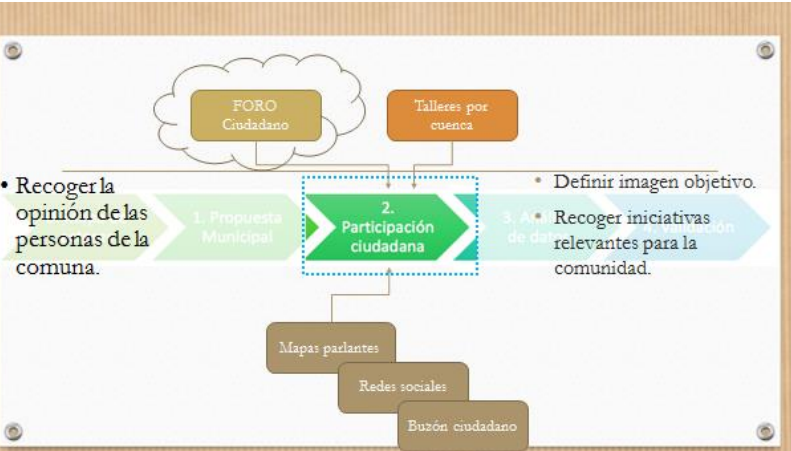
FORO Ciudadano

Talleres por cuenca

• Recoger la opinión de las personas de la comuna.

1. Propuesta Municipal

2. Participación ciudadana

3. A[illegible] de datos

4. Validación

• Definir imagen objetivo.

• Recoger iniciativas relevantes para la comunidad.

Mapas parlantes

Redes sociales

Buzón ciudadano